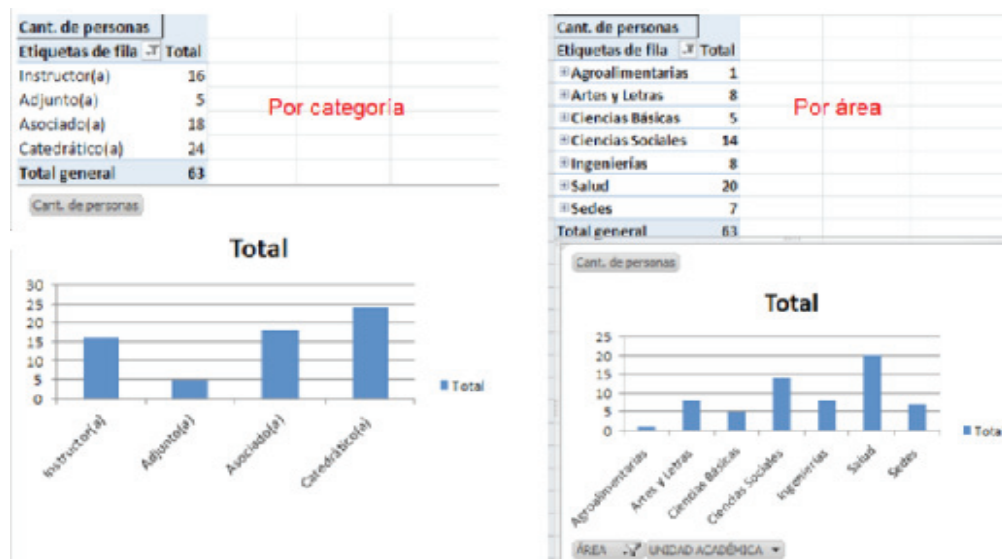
Cant. de personas

| Etiquetas de fila | Total |
|---|---|
| Instructor(a) | 16 |
| Adjunto(a) | 5 |
| Asociado(a) | 18 |
| Catedrático(a) | 24 |
| Total general | 63 |

Por categoría

Cant. de personas

Total

30
25
20
15
10
5
0

Instructor(a)
Adjunto(a)
Asociado(a)
Catedrático(a)

Total

Cant. de personas

| Etiquetas de fila | Total |
|---|---|
| Agroalimentarias | 1 |
| Artes y Letras | 8 |
| Ciencias Básicas | 5 |
| Ciencias Sociales | 14 |
| Ingenierías | 8 |
| Salud | 20 |
| Sedes | 7 |
| Total general | 63 |

Por área

Cant. de personas

Total

25
20
15
10
5
0

Agroalimentarias
Artes y Letras
Ciencias Básicas
Ciencias Sociales
Ingenierías
Salud
Sedes

Tota

ÁREA UNIDAD ACADÉMICA